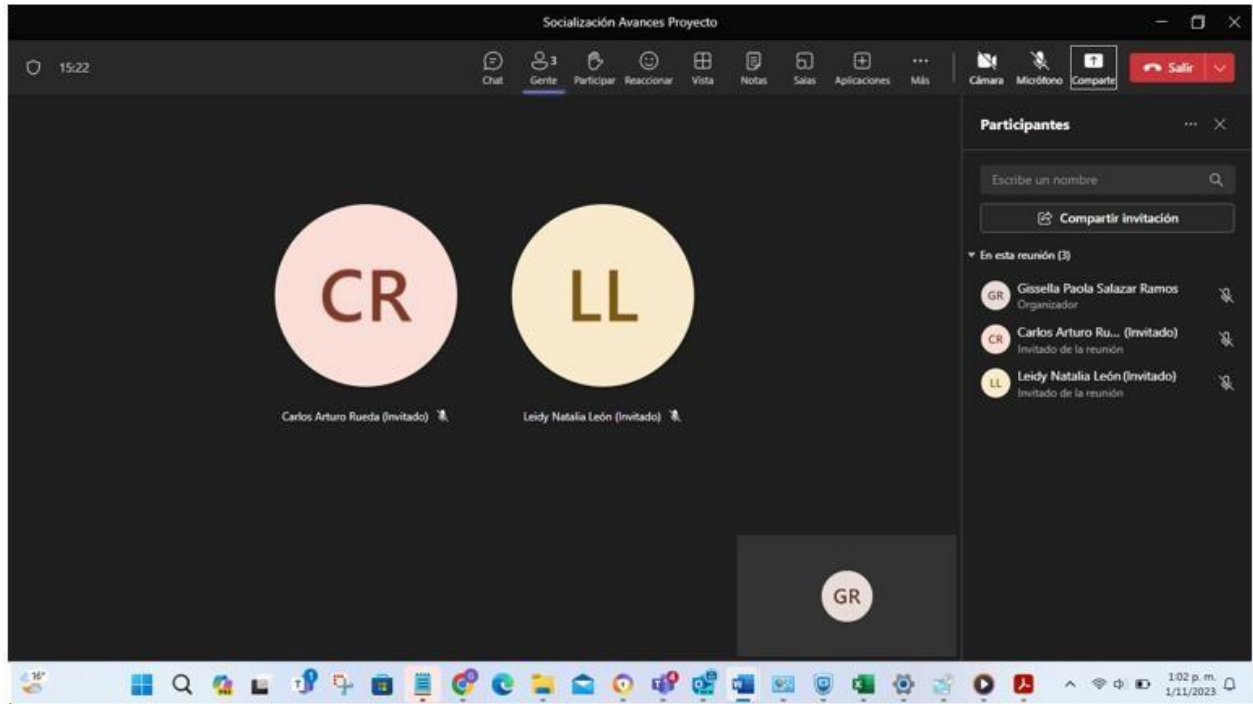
Socialización Avances Proyecto

15:22

Chat Gente 3 Participar Reaccionar Vista Notas Salas Aplicaciones Más Cámara Micrófono Comparte Salir

Participantes

Escribe un nombre

Compartir invitación

En esta reunión (3)

GR Gissella Paola Salazar Ramos
Organizador

CR Carlos Arturo Ru... (Invitado)
Invitado de la reunión

LL Leidy Natalia León (Invitado)
Invitado de la reunión

CR

LL

Carlos Arturo Rueda (Invitado)

Leidy Natalia León (Invitado)

GR

16°

1:02 p. m.
1/11/2023